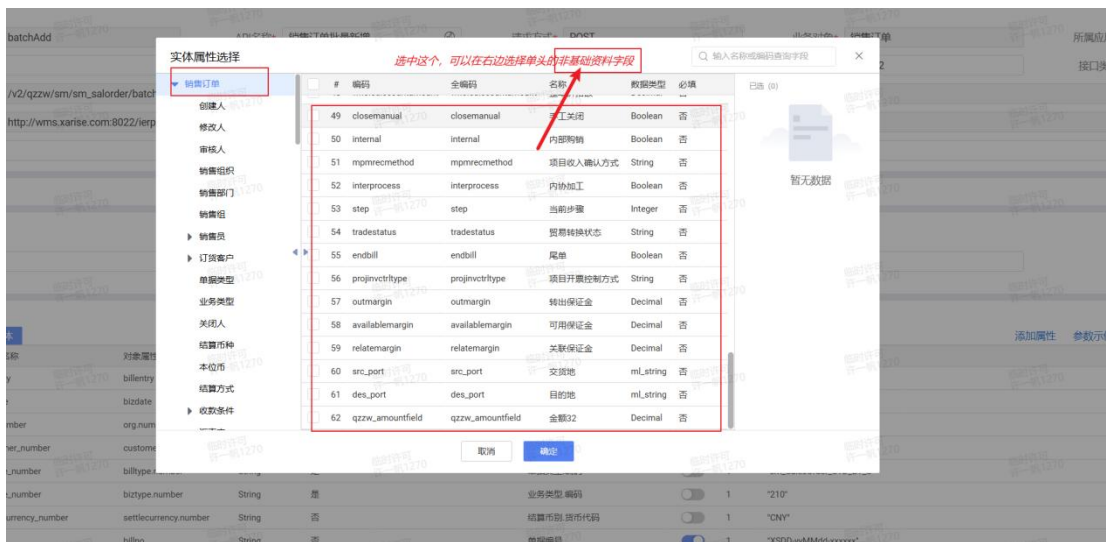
batchAdd

/v2/qzzw/sm/sm_salorder/batch

http://wms.xarise.com:8022/ierp

实体属性选择

选中这个，可以在右边选择单头的非基础资料字段

输入名称或编码查询字段

×

销售订单
创建人
修改人
审核人
销售组织
销售部门
销售组
▸ 销售员
▸ 订货客户
单据类型
业务类型
关闭人
结算币种
本位币
结算方式
▸ 收款条件

| # | 编码 | 全编码 | 名称 | 数据类型 | 必填 |
|---|---|---|---|---|---|
| 49 | closemanual | closemanual | 手工关闭 | Boolean | 否 |
| 50 | internal | internal | 内部购销 | Boolean | 否 |
| 51 | mpmrecmethod | mpmrecmethod | 项目收入确认方式 | String | 否 |
| 52 | interprocess | interprocess | 内协加工 | Boolean | 否 |
| 53 | step | step | 当前步骤 | Integer | 否 |
| 54 | tradestatus | tradestatus | 贸易转换状态 | String | 否 |
| 55 | endbill | endbill | 尾单 | Boolean | 否 |
| 56 | projinvctrltype | projinvctrltype | 项目开票控制方式 | String | 否 |
| 57 | outmargin | outmargin | 转出保证金 | Decimal | 否 |
| 58 | availablemargin | availablemargin | 可用保证金 | Decimal | 否 |
| 59 | relatemargin | relatemargin | 关联保证金 | Decimal | 否 |
| 60 | src_port | src_port | 交货地 | ml_string | 否 |
| 61 | des_port | des_port | 目的地 | ml_string | 否 |
| 62 | qzzw_amountfield | qzzw_amountfield | 金额32 | Decimal | 否 |

已选 (0)

暂无数据

取消　确定

所属应用
接口类
添加属性　参数示例

对象属性
billentry
bizdate
org.number
customer_number
billtype.number
biztype.number　String　是　业务类型.编码　1　"210"
settlecurrency.number　String　否　结算币别.货币代码　1　"CNY"
billno　String　否　单据编号